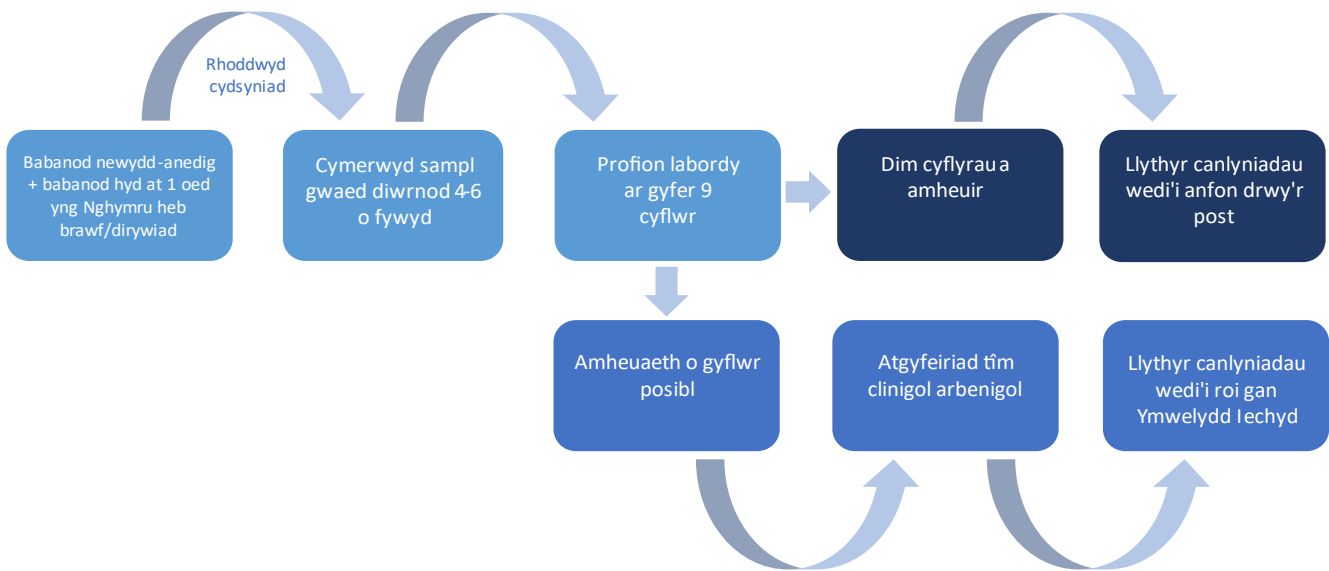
Rhoddwyd cydsyniad

Babanod newydd-anedig + babanod hyd at 1 oed yng Nghymru heb brawf/dirywiad

Cymerwyd sampl gwaed diwrnod 4-6 o fywyd

Profion labordy ar gyfer 9 cyflwr

Dim cyflyrau a amheuir

Llythyr canlyniadau wedi'i anfon drwy'r post

Amheuaeth o gyflwr posibl

Atgyfeiriad tîm clinigol arbenigol

Llythyr canlyniadau wedi'i roi gan Ymwelydd Iechyd